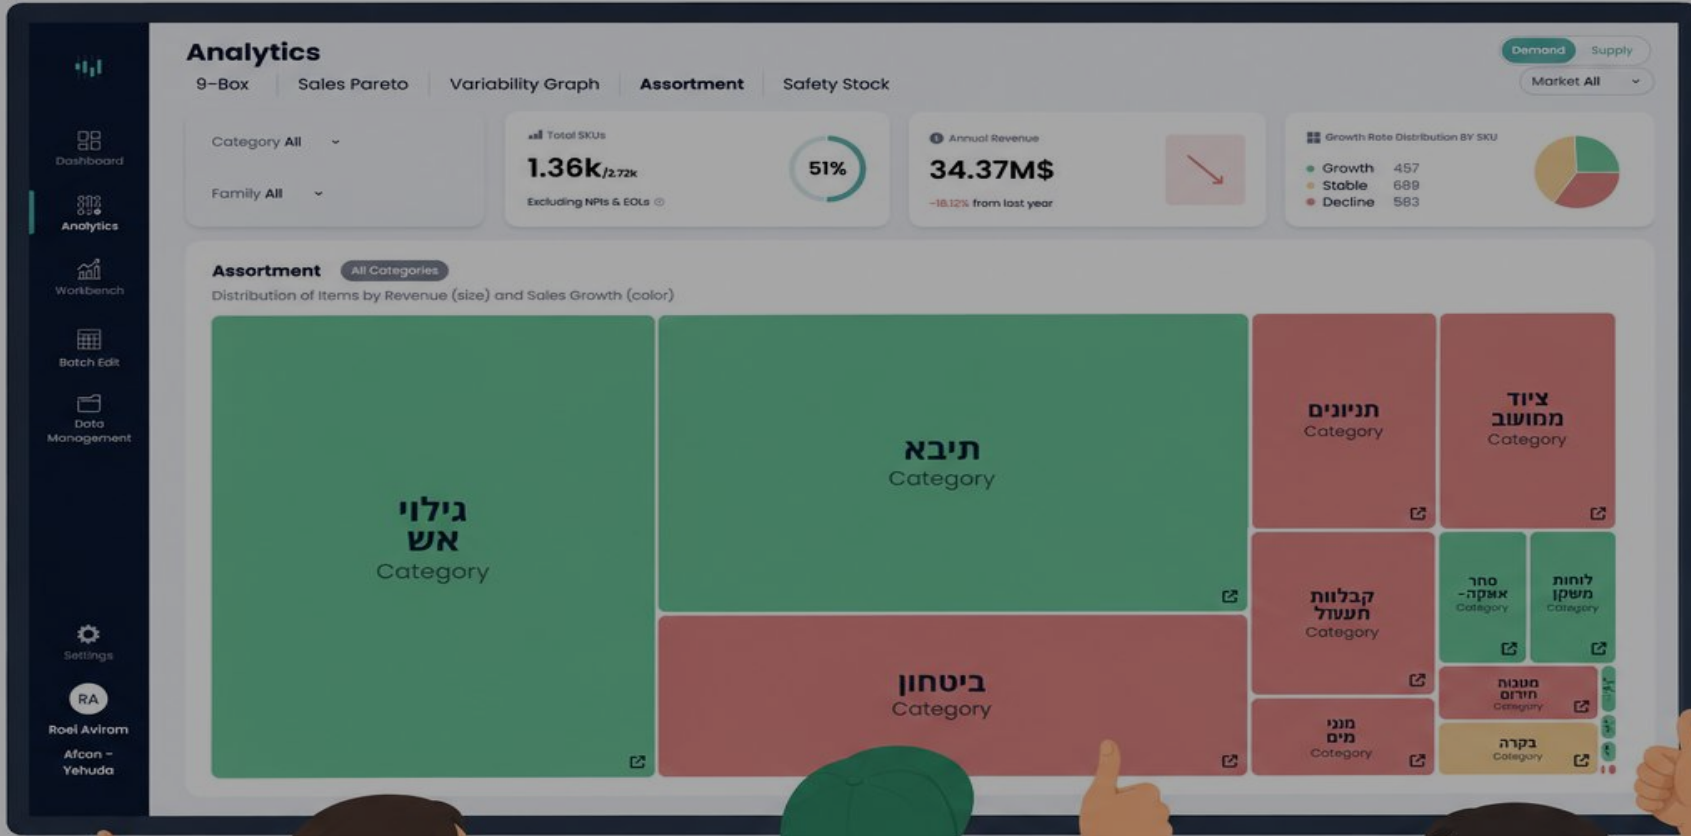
Dashboard
Analytics
Workbench
Batch Edit
Data Management
Settings
RA
Roei Aviram
Afcon - Yehuda

Analytics
9-Box | Sales Pareto | Variability Graph | Assortment | Safety Stock

Demand Supply
Market All

Category All
Family All

Total SKUs
1.36k/2.72k
Excluding NPIs & EOLs
51%

Annual Revenue
34.37M$
-18.12% from last year

Growth Rate Distribution BY SKU
Growth 457
Stable 689
Decline 583

Assortment All Categories
Distribution of items by Revenue (size) and Sales Growth (color)

גילוי אש
Category

תיבא
Category

ביטחון
Category

תניונים
Category

ציוד ממושב
Category

קבלוות תעעול
Category

סחר -אאקה
Category

לוחות משקן
Category

מנוכות חירום
Category

מנוי מים
Category

בקרה
Category